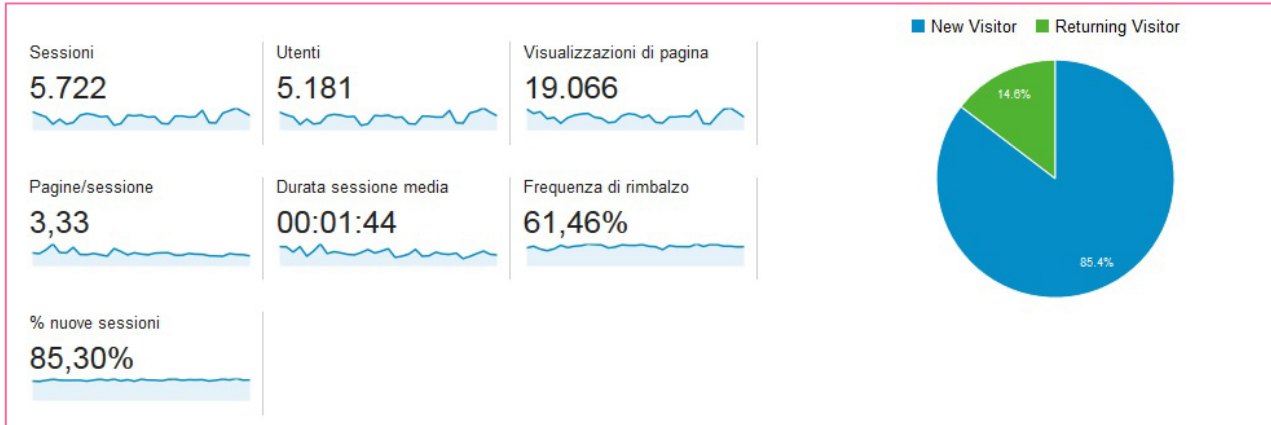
Sessioni
5.722

Utenti
5.181

Visualizzazioni di pagina
19.066

Pagine/sessione
3,33

Durata sessione media
00:01:44

Frequenza di rimbalzo
61,46%

% nuove sessioni
85,30%

New Visitor
Returning Visitor

14.6%

85.4%